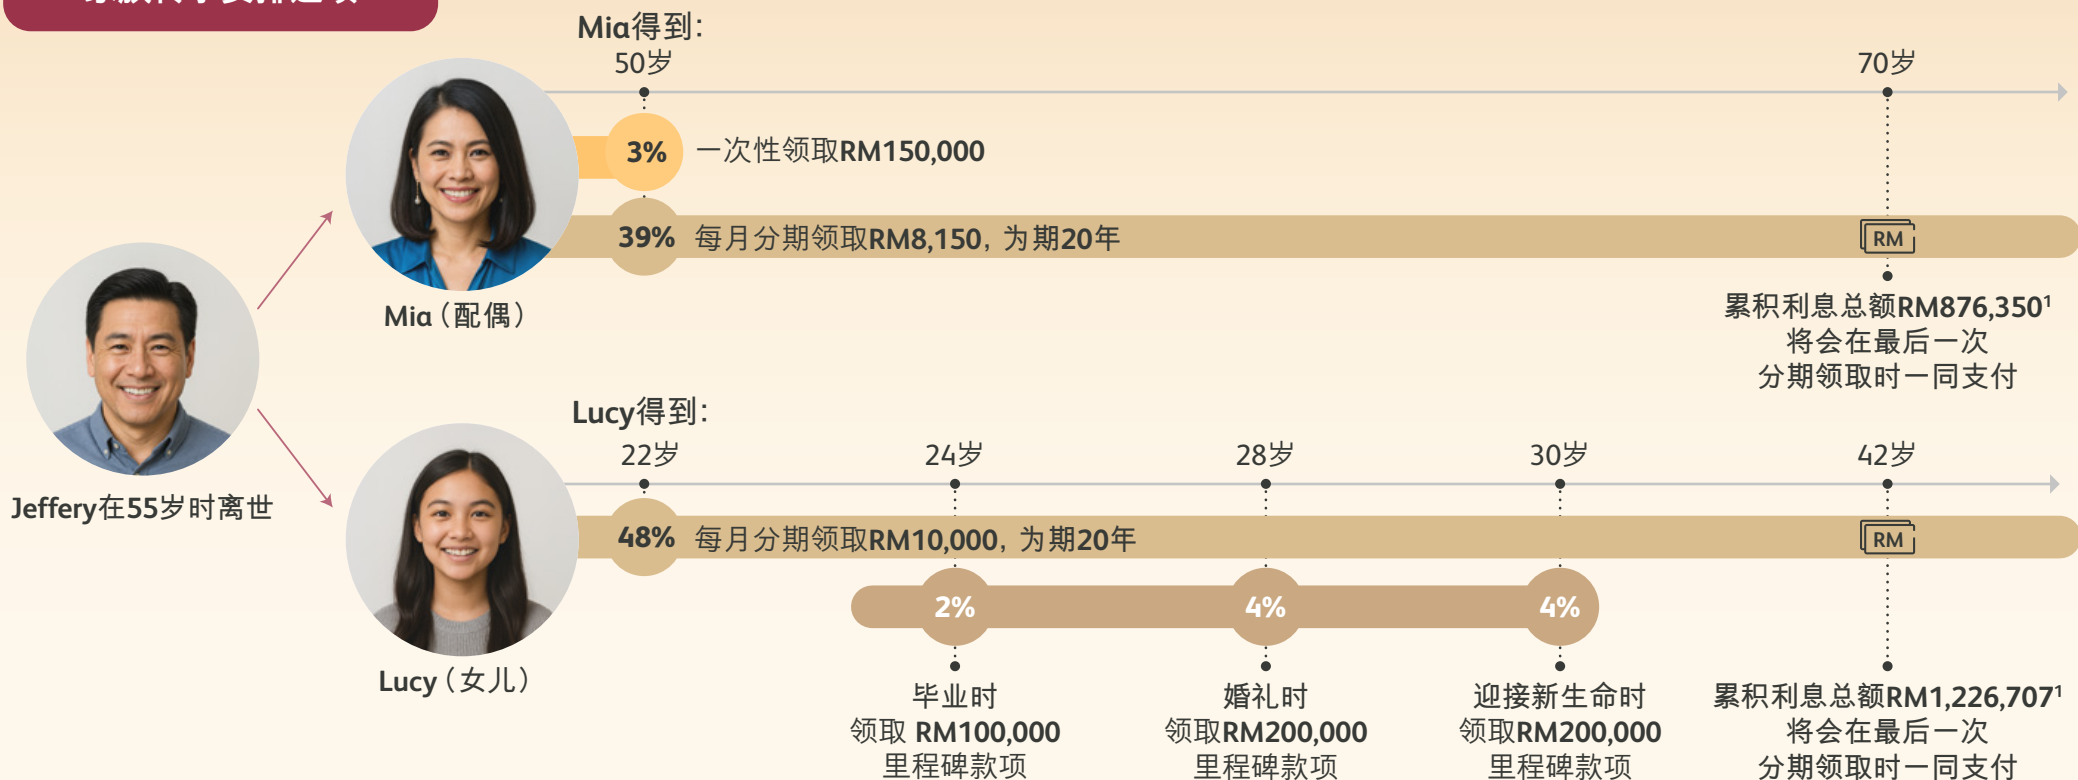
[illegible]

Mia得到：

50岁

70岁

3% 一次性领取RM150,000

39% 每月分期领取RM8,150，为期20年

RM

累积利息总额RM876,350$^1$ 将会在最后一次分期领取时一同支付

Mia（配偶）

Jeffery在55岁时离世

Lucy得到：

22岁

24岁

28岁

30岁

42岁

48% 每月分期领取RM10,000，为期20年

RM

2%

4%

4%

毕业时 领取 RM100,000 里程碑款项

婚礼时 领取RM200,000 里程碑款项

迎接新生命时 领取RM200,000 里程碑款项

累积利息总额RM1,226,707$^1$ 将会在最后一次分期领取时一同支付

Lucy（女儿）